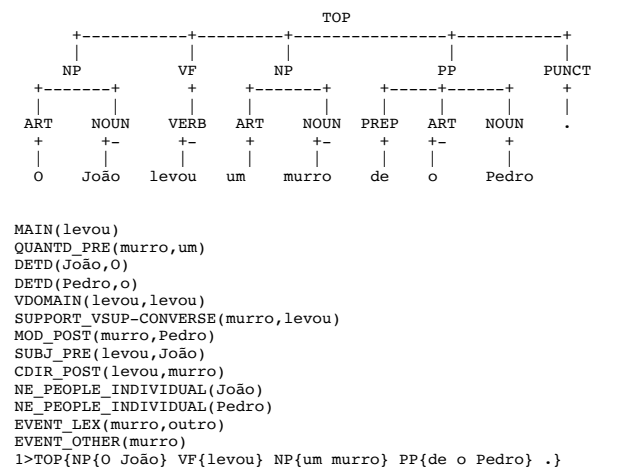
TOP
+-----------+---------+-----------------+-----------+
NP VF NP PP PUNCT
+-------+ + +-------+ +-----+-----+ +
ART NOUN VERB ART NOUN PREP ART NOUN .
+ +- +- + +- + +- +
O João levou um murro de o Pedro

MAIN(levou)
QUANTD_PRE(murro,um)
DETD(João,O)
DETD(Pedro,o)
VDOMAIN(levou,levou)
SUPPORT_VSUP-CONVERSE(murro,levou)
MOD_POST(murro,Pedro)
SUBJ_PRE(levou,João)
CDIR_POST(levou,murro)
NE_PEOPLE_INDIVIDUAL(João)
NE_PEOPLE_INDIVIDUAL(Pedro)
EVENT_LEX(murro,outro)
EVENT_OTHER(murro)
1>TOP{NP{O João} VF{levou} NP{um murro} PP{de o Pedro} .}